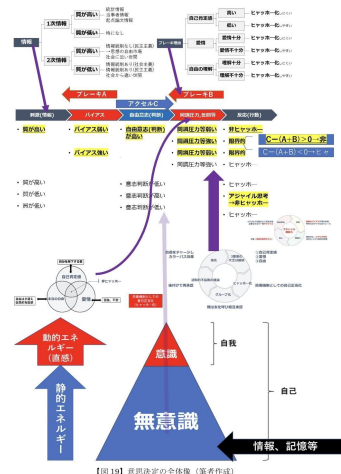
情報

1次情報

質が高い

災害情報
出来事情報
政府統計情報

質が低い

株に化し

2次情報

質が高い

情報統制なし（自立主義）
⇒意思の自由市場
政治に近い自業

質が低い

情報統制あり（社会主義）
情報統制あり（全体主義）
社会から遠い自業

ブレーキ発動

自己同意感

強い

ヒャッホー化

弱い

ヒャッホー化

愛情

愛情十分

ヒャッホー化

愛情不十分

ヒャッホー化

自由の程度

理解十分

ヒャッホー化

理解不十分

ヒャッホー化

ブレーキA

ブレーキB

アクセルC

判断（情報）

バイアス

自由意思（判断）が高い

同調圧力（社会）判断

決定（行動）

質が高い

バイアス弱い

自由意思が強い

同調圧力強い

同調圧力強い

同調圧力強い

同調圧力弱い

同調圧力弱い

非ヒャッホー

期待内

期待外

C－（A+B）>0→非

C－（A+B）<0→ヒャ

バイアス強い

質が低い

質が低い

質が低い

意志判断が強い

意志判断が強い

意志判断が弱い

ヒャッホー

アジャイル思考→非ヒャッホー

ヒャッホー

動的エネルギー（直感）

静的エネルギー

意識

無意識

自我

自己

情報、記憶等

【図19】 意思決定の全体像（筆者作成）